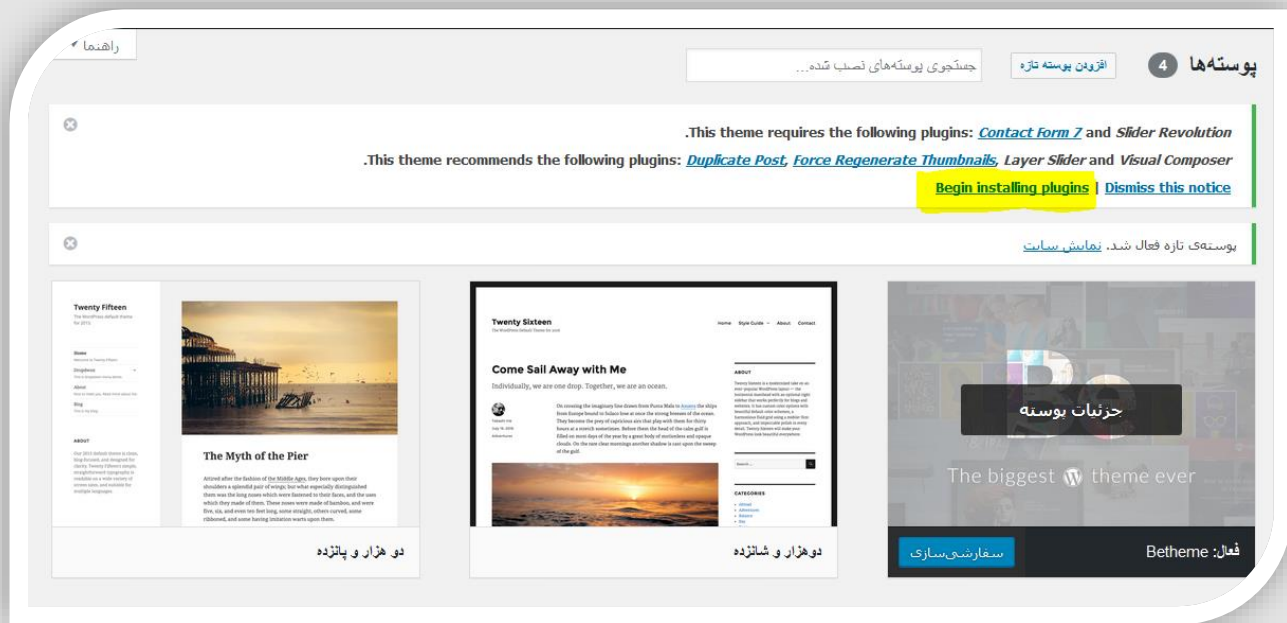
راهنما

پوسته‌ها 4 افزودن پوسته تازه جستجوی پوسته‌های نصب شده...

.This theme requires the following plugins: Contact Form 7 and Slider Revolution

.This theme recommends the following plugins: Duplicate Post, Force Regenerate Thumbnails, Layer Slider and Visual Composer

Begin installing plugins | Dismiss this notice

پوسته‌ی تازه فعال شد. نمایش سایت

Twenty Fifteen

The Myth of the Pier

دو هزار و پانزده

Twenty Sixteen

Come Sail Away with Me

Individually, we are one drop. Together, we are an ocean.

دوهزار و شانزده

جزئیات پوسته

The biggest theme ever

فعال: Betheme سفارشی‌سازی